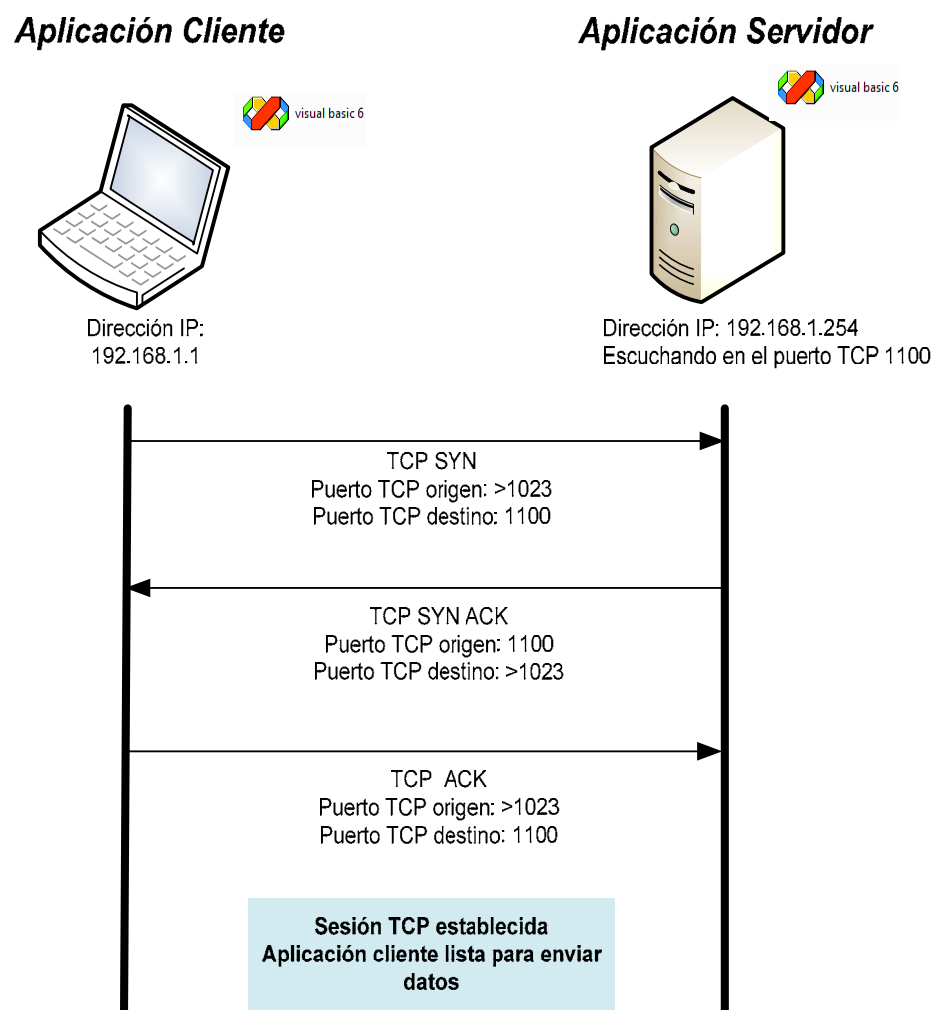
Aplicación Cliente

Aplicación Servidor

visual basic 6

visual basic 6

Dirección IP:
192.168.1.1

Dirección IP: 192.168.1.254
Escuchando en el puerto TCP 1100

TCP SYN
Puerto TCP origen: >1023
Puerto TCP destino: 1100

TCP SYN ACK
Puerto TCP origen: 1100
Puerto TCP destino: >1023

TCP ACK
Puerto TCP origen: >1023
Puerto TCP destino: 1100

Sesión TCP establecida
Aplicación cliente lista para enviar datos